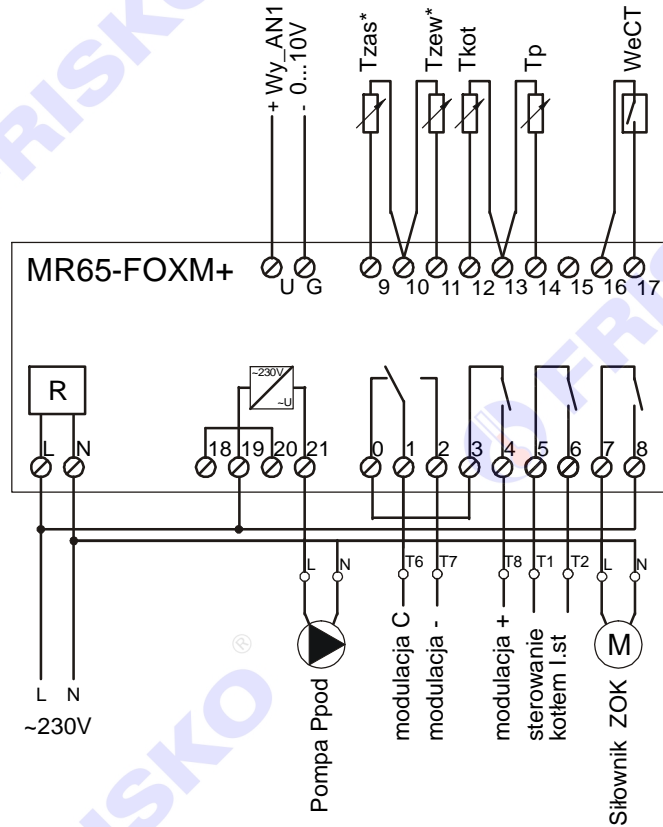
+ Wy_AN1
- 0...10V

Tzas*
Tzew*
Tkot
Tp
WeCT

MR65-FOXM+

U G 9 10 11 12 13 14 15 16 17

R

~230V
~U

L N 18 19 20 21 0 1 2 3 4 5 6 7 8

L N T6 T7 T8 T1 T2 L N

M

L N
~230V

Pompa Ppod
modulacja C
modulacja -
modulacja +
sterowanie kotłem I.st
Siłownik ZOK

RISKO ®